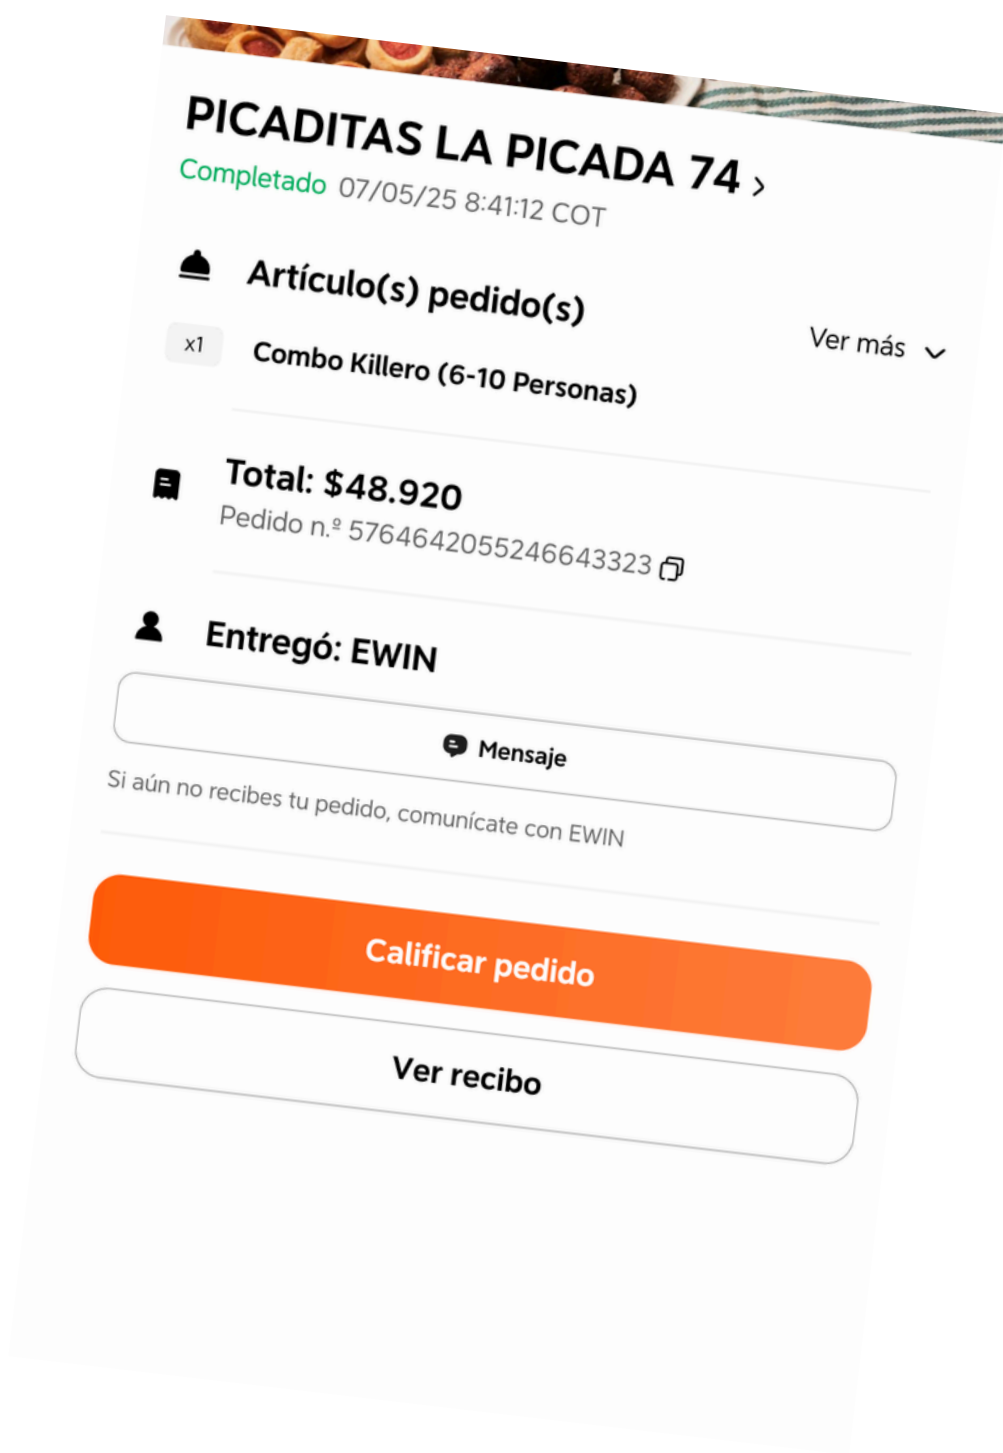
PICADITAS LA PICADA 74 ›
Completado 07/05/25 8:41:12 COT

Artículo(s) pedido(s)
Ver más

x1 Combo Killero (6-10 Personas)

Total: $48.920
Pedido n.º 5764642055246643323

Entregó: EWIN

Mensaje

Si aún no recibes tu pedido, comunícate con EWIN

Calificar pedido

Ver recibo